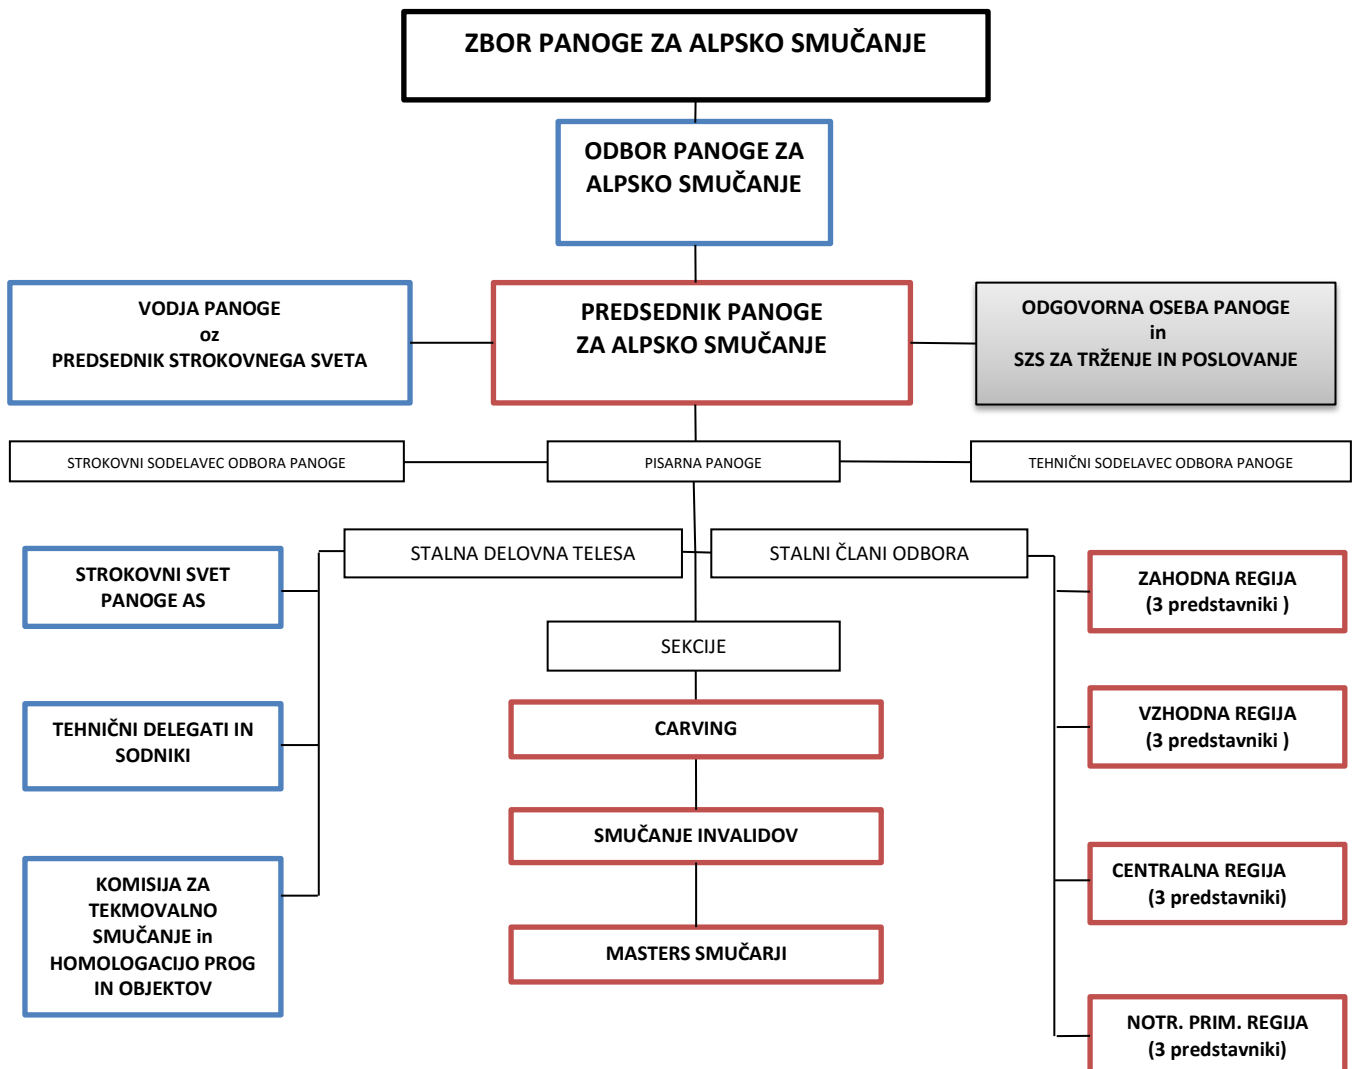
ZBOR PANOGE ZA ALPSKO SMUČANJE

ODBOR PANOGE ZA ALPSKO SMUČANJE

VODJA PANOGE
oz
PREDSEDNIK STROKOVNEGA SVETA

PREDSEDNIK PANOGE ZA ALPSKO SMUČANJE

ODGOVORNA OSEBA PANOGE
in
SZS ZA TRŽENJE IN POSLOVANJE

STROKOVNI SODELAVEC ODBORA PANOGE

PISARNA PANOGE

TEHNIČNI SODELAVEC ODBORA PANOGE

STALNA DELOVNA TELESA

STALNI ČLANI ODBORA

STROKOVNI SVET PANOGE AS

TEHNIČNI DELEGATI IN SODNIKI

KOMISIJA ZA TEKMOVALNO SMUČANJE in HOMOLOGACIJO PROG IN OBJEKTOV

SEKCIJE

CARVING

SMUČANJE INVALIDOV

MASTERS SMUČARJI

ZAHODNA REGIJA
(3 predstavniki )

VZHODNA REGIJA
(3 predstavniki )

CENTRALNA REGIJA
(3 predstavniki)

NOTR. PRIM. REGIJA
(3 predstavniki)